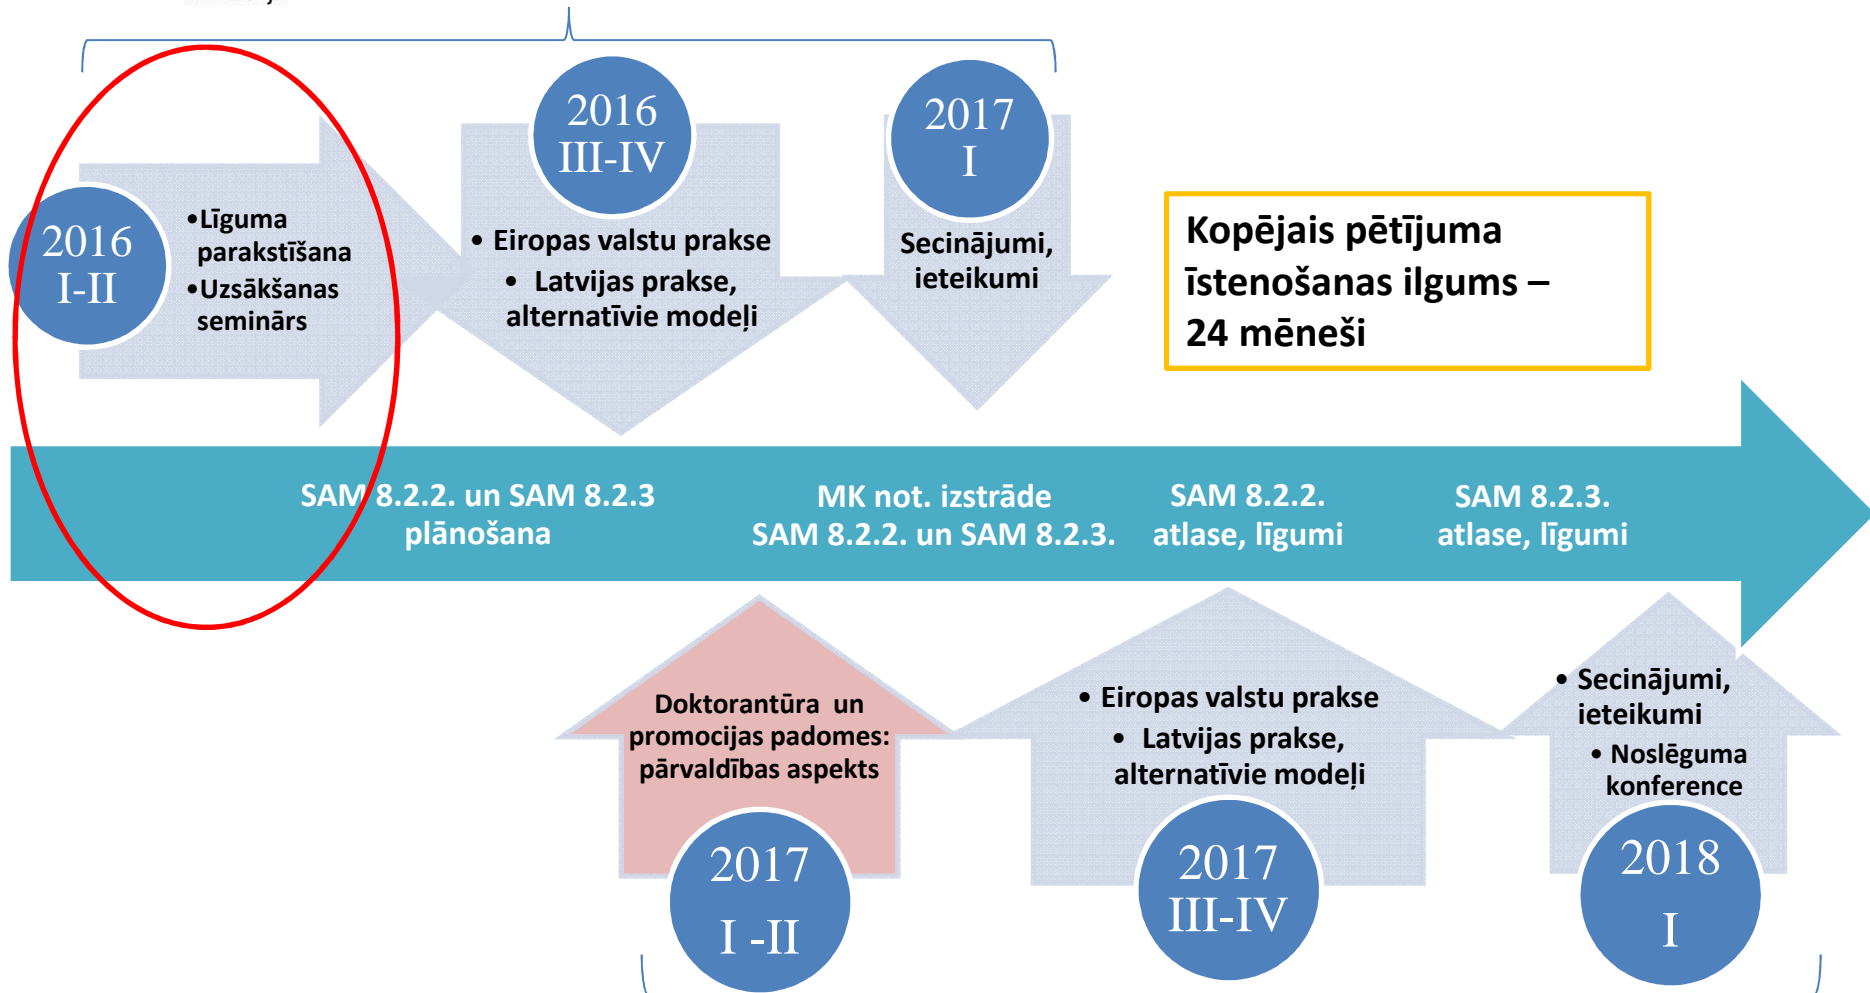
2016
I-II

•Līguma parakstīšana
•Uzsākšanas seminārs

2016
III-IV

• Eiropas valstu prakse
• Latvijas prakse, alternatīvie modeļi

2017
I

Secinājumi, ieteikumi

Kopējais pētījuma īstenošanas ilgums – 24 mēneši

SAM 8.2.2. un SAM 8.2.3 plānošana

MK not. izstrāde SAM 8.2.2. un SAM 8.2.3.

SAM 8.2.2. atlase, līgumi

SAM 8.2.3. atlase, līgumi

Doktorantūra un promocijas padomes: pārvaldības aspekts

2017
I -II

• Eiropas valstu prakse
• Latvijas prakse, alternatīvie modeļi

2017
III-IV

• Secinājumi, ieteikumi
• Noslēguma konference

2018
I